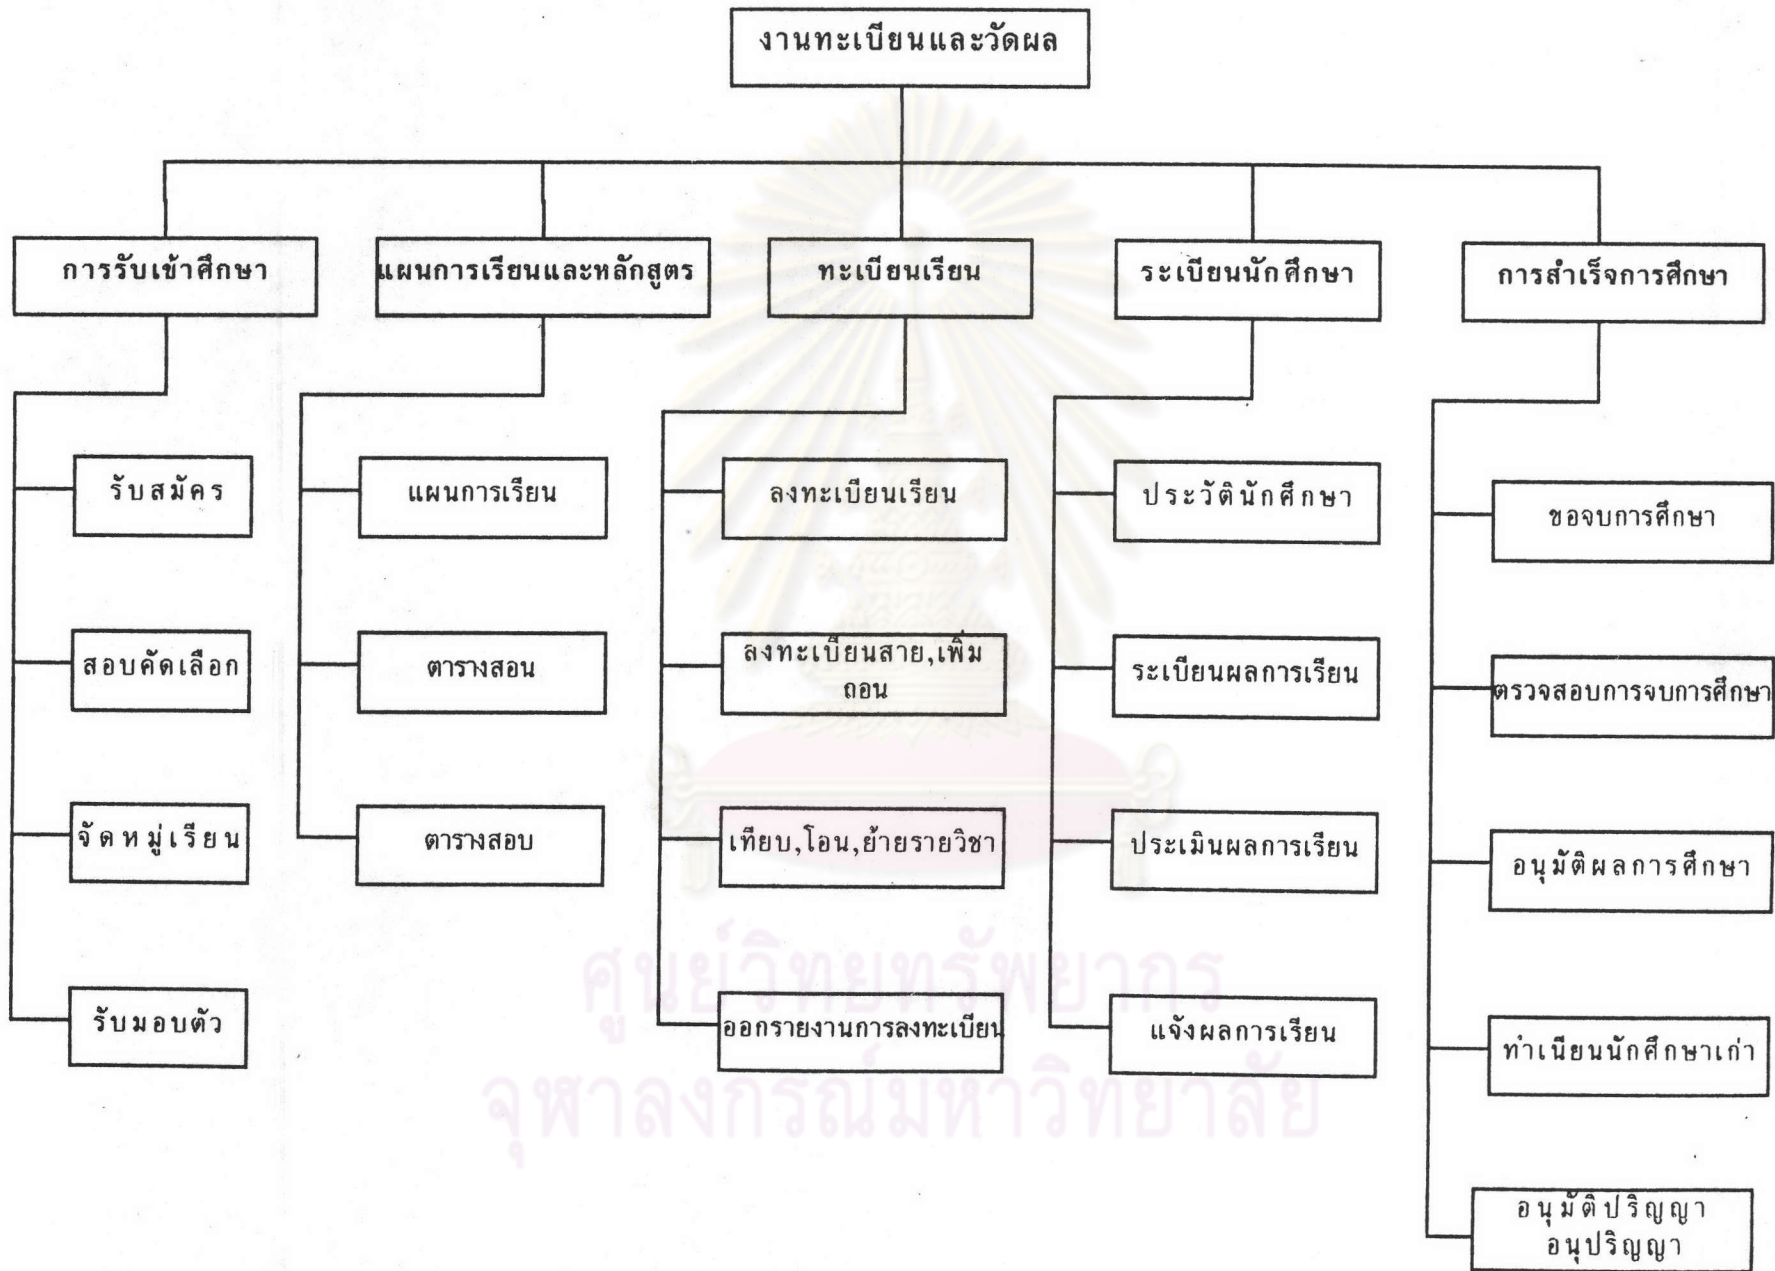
งานทะเบียนและวัดผล

การรับเข้าศึกษา

รับสมัคร

สอบคัดเลือก

จัดหมู่เรียน

รับมอบตัว

แผนการเรียนและหลักสูตร

แผนการเรียน

ตารางสอน

ตารางสอบ

ทะเบียนเรียน

ลงทะเบียนเรียน

ลงทะเบียนสาย,เพิ่ม ถอน

เทียบ,โอน,ย้ายรายวิชา

ออกรายงานการลงทะเบียน

ระเบียนนักศึกษา

ประวัตินักศึกษา

ระเบียนผลการเรียน

ประเมินผลการเรียน

แจ้งผลการเรียน

การสำเร็จการศึกษา

ขอจบการศึกษา

ตรวจสอบการจบการศึกษา

อนุมัติผลการศึกษา

ทำเนียนนักศึกษาเก่า

อนุมัติปริญญา อนุปริญญา

ศูนย์วิทยทรัพยากร
จุฬาลงกรณ์มหาวิทยาลัย